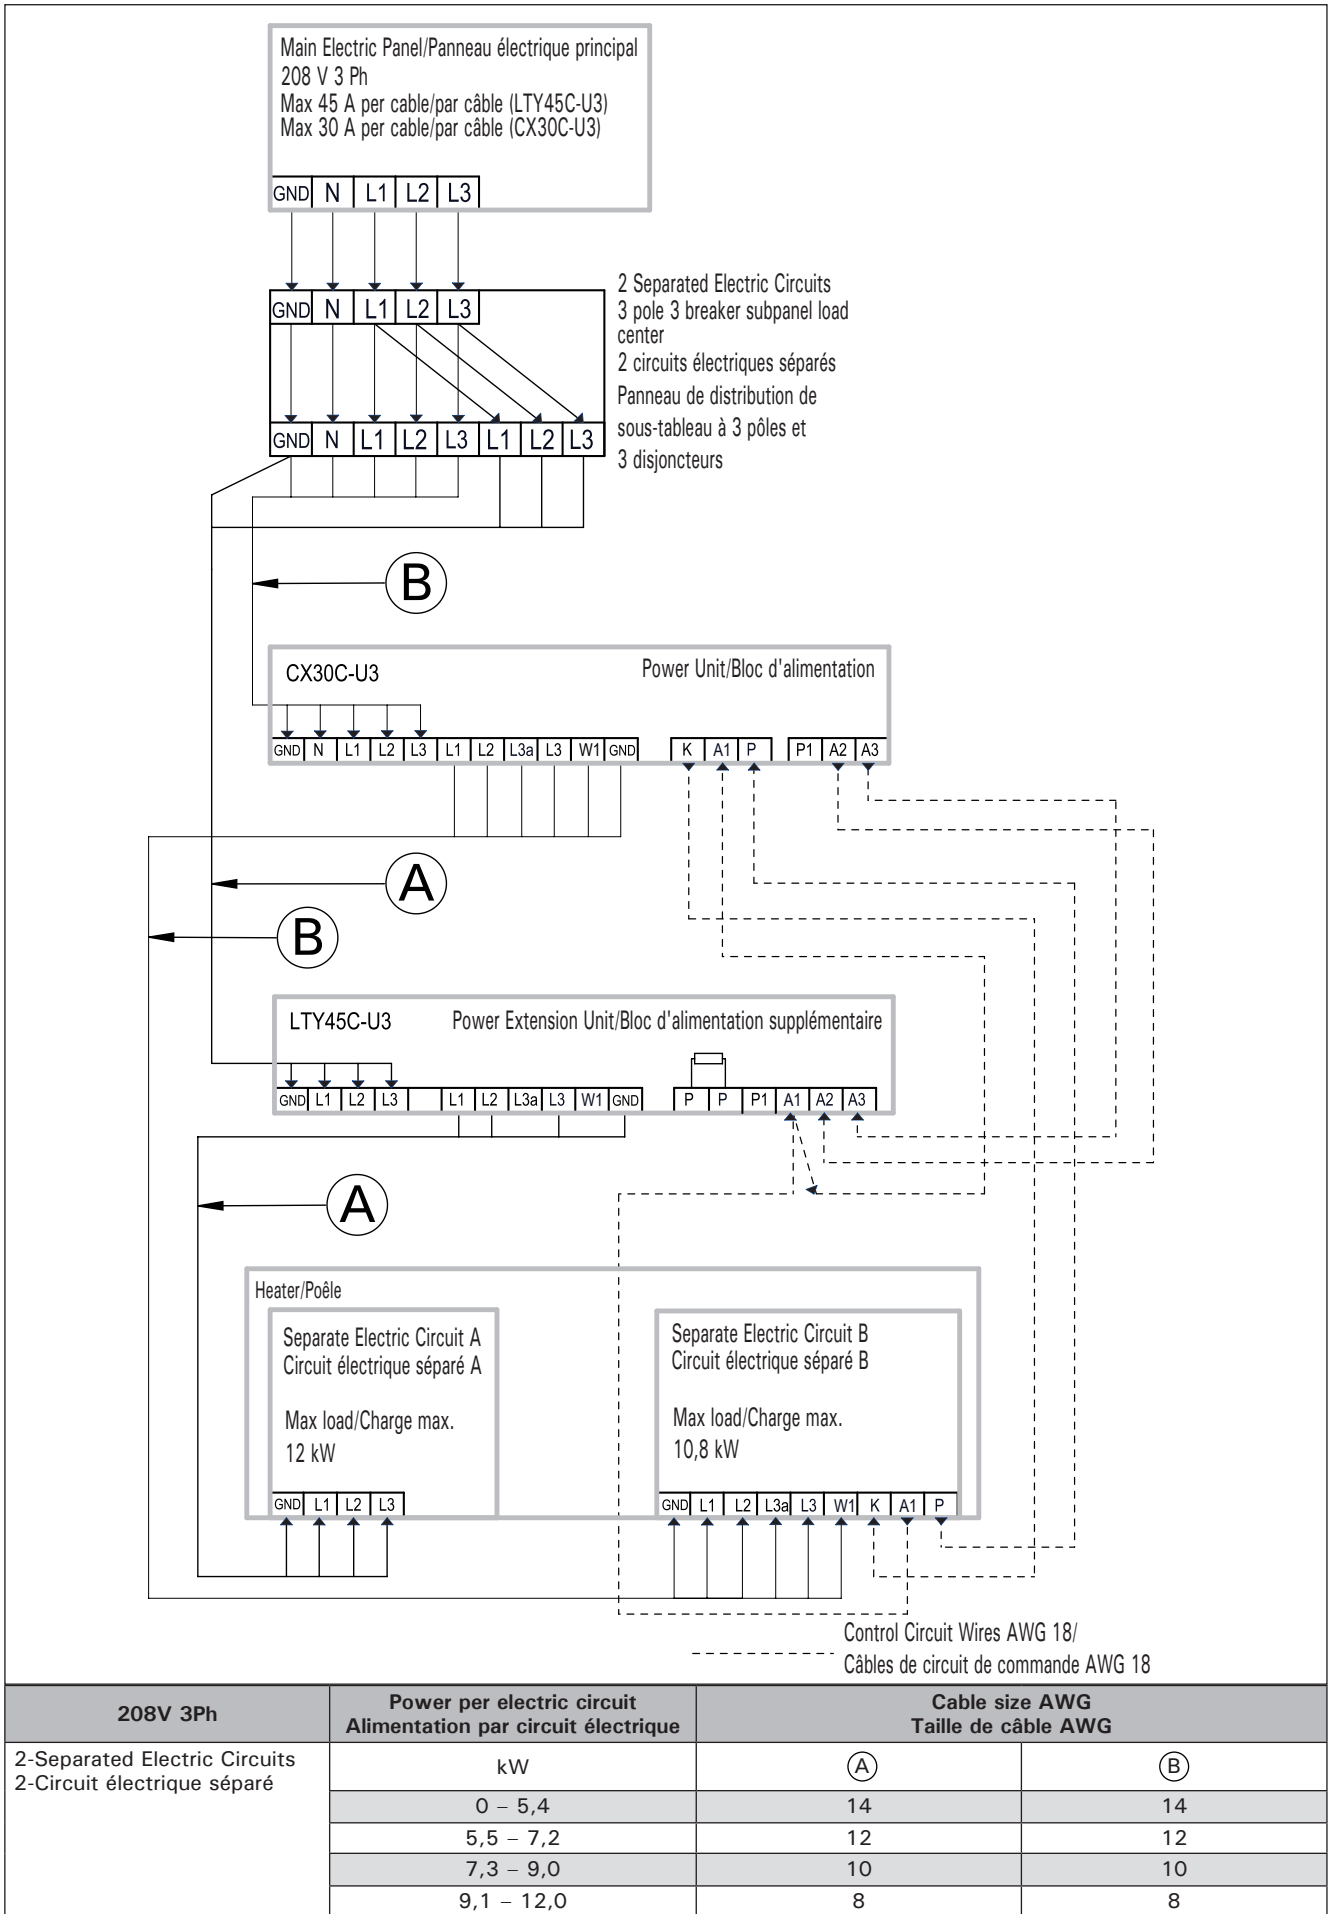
Main Electric Panel/Panneau électrique principal
208 V 3 Ph
Max 45 A per cable/par câble (LTY45C-U3)
Max 30 A per cable/par câble (CX30C-U3)

GND N L1 L2 L3

GND N L1 L2 L3

2 Separated Electric Circuits
3 pole 3 breaker subpanel load center
2 circuits électriques séparés
Panneau de distribution de sous-tableau à 3 pôles et 3 disjoncteurs

GND N L1 L2 L3 L1 L2 L3

B

CX30C-U3
Power Unit/Bloc d'alimentation
GND N L1 L2 L3 L1 L2 L3a L3 W1 GND K A1 P P1 A2 A3

A

B

LTY45C-U3
Power Extension Unit/Bloc d'alimentation supplémentaire
GND L1 L2 L3 L1 L2 L3a L3 W1 GND P P P1 A1 A2 A3

A

Heater/Poêle

Separate Electric Circuit A
Circuit électrique séparé A

Max load/Charge max.
12 kW

GND L1 L2 L3

Separate Electric Circuit B
Circuit électrique séparé B

Max load/Charge max.
10,8 kW

GND L1 L2 L3a L3 W1 K A1 P

Control Circuit Wires AWG 18/
Câbles de circuit de commande AWG 18

| 208V 3Ph | Power per electric circuit Alimentation par circuit électrique | Cable size AWG Taille de câble AWG | |
|---|---|---|---|
| 2-Separated Electric Circuits 2-Circuit électrique séparé | kW | A | B |
| | 0 – 5,4 | 14 | 14 |
| | 5,5 – 7,2 | 12 | 12 |
| | 7,3 – 9,0 | 10 | 10 |
| | 9,1 – 12,0 | 8 | 8 |